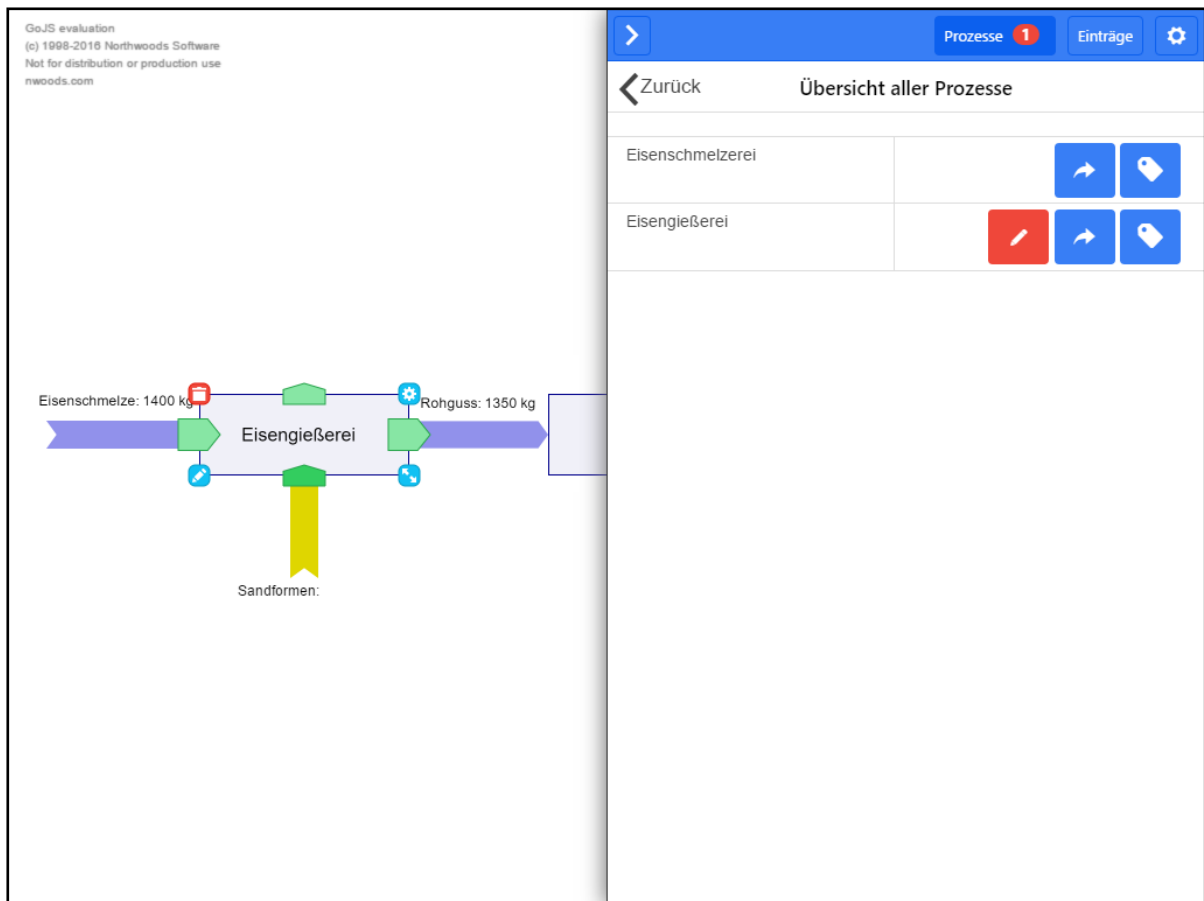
GoJS evaluation
(c) 1998-2016 Northwoods Software
Not for distribution or production use
nwoods.com

Eisenschmelze: 1400 kg

Eisengießerei

Rohguss: 1350 kg

Sandformen:

Prozesse 1
Einträge

Zurück
Übersicht aller Prozesse

| Eisenschmelzerei | |
|---|---|
| Eisengießerei | |